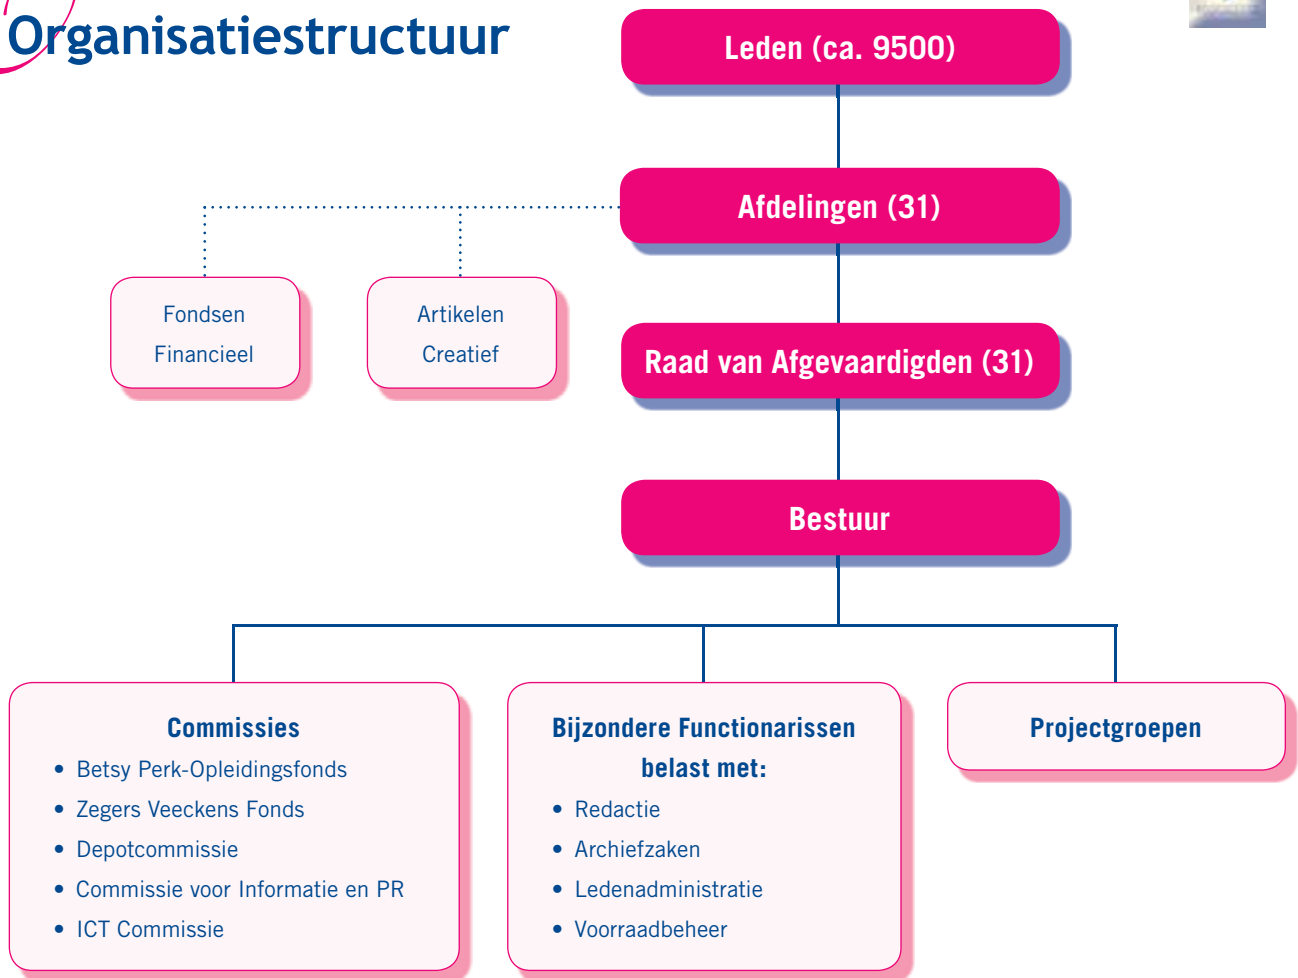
Organisatiestructuur

Leden (ca. 9500)

Afdelingen (31)

Fondsen Financieel

Artikelen Creatief

Raad van Afgevaardigden (31)

Bestuur

Commissies
• Betsy Perk-Opleidingsfonds
• Zegers Veeckens Fonds
• Depotcommissie
• Commissie voor Informatie en PR
• ICT Commissie

Bijzondere Functionarissen belast met:
• Redactie
• Archiefzaken
• Ledenadministratie
• Voorraadbeheer

Projectgroepen